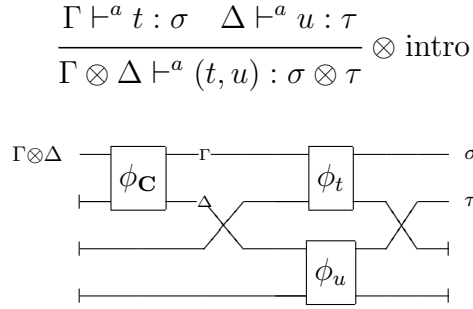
$\frac{\Gamma \vdash^a t : \sigma \quad \Delta \vdash^a u : \tau}{\Gamma \otimes \Delta \vdash^a (t, u) : \sigma \otimes \tau} \otimes$ intro

$\Gamma \otimes \Delta$

$\phi_{\mathbf{C}}$

$\Gamma$

$\Delta$

$\phi_t$

$\phi_u$

$\sigma$

$\tau$